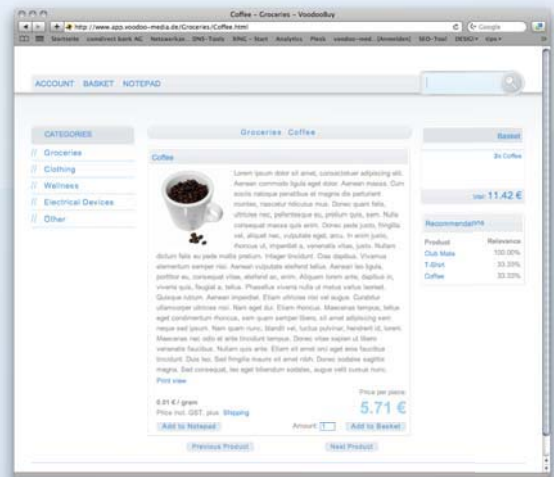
Coffee - Groceries - VoodooBuy

http://www.app.voodoo-media.de/Groceries/Coffee.html

Google

Startseite comdirect bank AG Netzwerkze... DNS-Tools XING - Start Analytics Plesk voodoo-med...[Anmelden] SEO-Tool DESIGN tips

ACCOUNT BASKET NOTEPAD

CATEGORIES

// Groceries
// Clothing
// Wellness
// Electrical Devices
// Other

Groceries Coffee

Coffee

Lorem ipsum dolor sit amet, consectetuer adipiscing elit. Aenean commodo ligula eget dolor. Aenean massa. Cum sociis natoque penatibus et magnis dis parturient montes, nascetur ridiculus mus. Donec quam felis, ultricies nec, pellentesque eu, pretium quis, sem. Nulla consequat massa quis enim. Donec pede justo, fringilla vel, aliquet nec, vulputate eget, arcu. In enim justo, rhoncus ut, imperdiet a, venenatis vitae, justo. Nullam dictum felis eu pede mollis pretium. Integer tincidunt. Cras dapibus. Vivamus elementum semper nisi. Aenean vulputate eleifend tellus. Aenean leo ligula, porttitor eu, consequat vitae, eleifend ac, enim. Aliquam lorem ante, dapibus in, viverra quis, feugiat a, tellus. Phasellus viverra nulla ut metus varius laoreet. Quisque rutrum. Aenean imperdiet. Etiam ultricies nisi vel augue. Curabitur ullamcorper ultricies nisi. Nam eget dui. Etiam rhoncus. Maecenas tempus, tellus eget condimentum rhoncus, sem quam semper libero, sit amet adipiscing sem neque sed ipsum. Nam quam nunc, blandit vel, luctus pulvinar, hendrerit id, lorem. Maecenas nec odio et ante tincidunt tempus. Donec vitae sapien ut libero venenatis faucibus. Nullam quis ante. Etiam sit amet orci eget eros faucibus tincidunt. Duis leo. Sed fringilla mauris sit amet nibh. Donec sodales sagittis magna. Sed consequat, leo eget bibendum sodales, augue velit cursus nunc.

Print view

0.01 € / gram
Price incl. GST, plus Shipping

Price per piece
5.71 €

Add to Notepad

Amount 1

Add to Basket

Previous Product

Next Product

Basket

8x Coffee

total 11.42 €

Recommendations

| Product | Relevance |
|---|---|
| Club Mate | 100.00% |
| T-Shirt | 33.33% |
| Coffee | 33.33% |